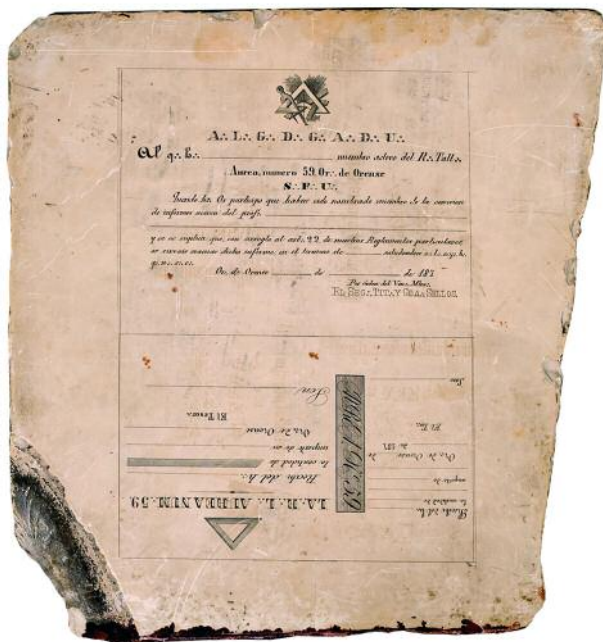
A∴ L∴ G∴ D∴ G∴ A∴ D∴ U∴

Al q∴ h∴ ________________ miembro activo del R∴ Tall∴

Aurea, numero 59. Or∴ de Orense

S∴ F∴ U∴

Querido h∴ Os participo que habeis sido nombrado miembro de la comision de informes acerca del prof∴ ________________

y os suplico que con arreglo al art. 22 de nuestros Reglamentos particulares me remitais vuestro dicho informe, en el termino de ________ reiterandoos a la vez, los q∴ a∴ v∴ c∴

Or∴ de Orense ________ de ________ de 187

Por orden del Ven∴ Maest∴
El Secr∴ Guard∴ Tim∴ y Sellos.

IA∴ R∴ L∴ AUREA NUM∴ 59.

Sello

Or∴ de Orense

El Pres∴

El Tesoro

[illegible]

Recibi del h∴

la cantidad de

importe de su

Or∴ de Orense, de

de 187

El Tes∴

Secr∴ ________

Sr. ________

Lea. ________